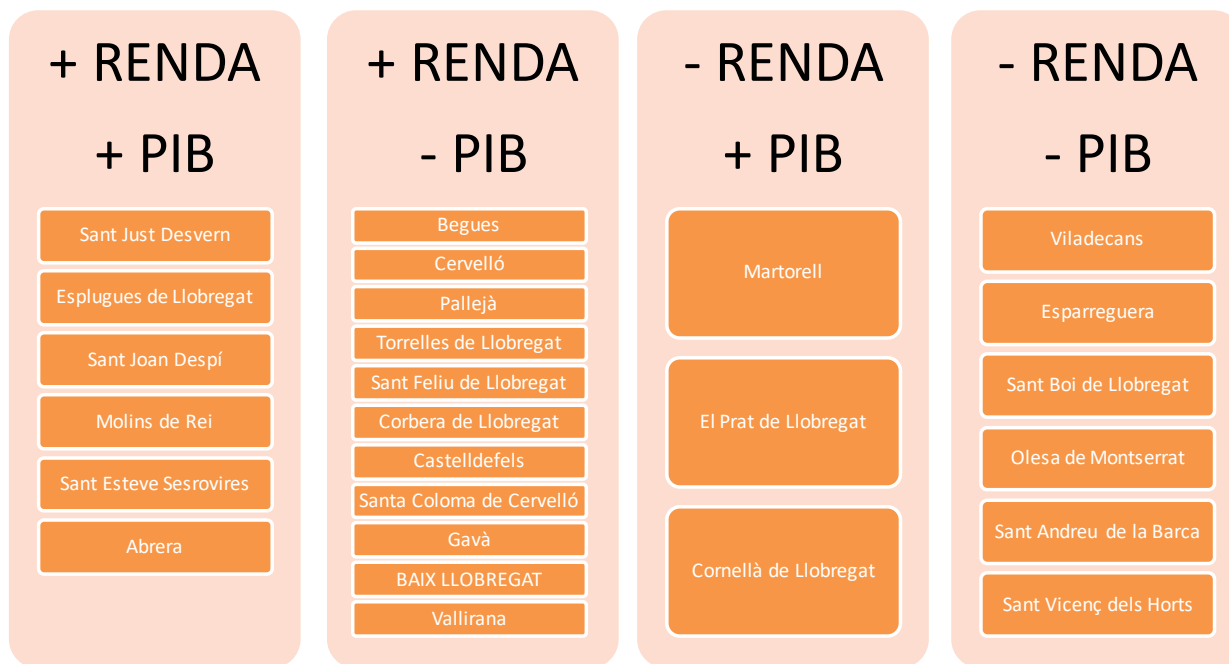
+ RENDA

+ PIB

Sant Just Desvern

Esplugues de Llobregat

Sant Joan Despí

Molins de Rei

Sant Esteve Sesrovires

Abrera

+ RENDA

- PIB

Begues

Cervelló

Pallejà

Torrelles de Llobregat

Sant Feliu de Llobregat

Corbera de Llobregat

Castelldefels

Santa Coloma de Cervelló

Gavà

BAIX LLOBREGAT

Vallirana

- RENDA

+ PIB

Martorell

El Prat de Llobregat

Cornellà de Llobregat

- RENDA

- PIB

Viladecans

Esparreguera

Sant Boi de Llobregat

Olesa de Montserrat

Sant Andreu de la Barca

Sant Vicenç dels Horts